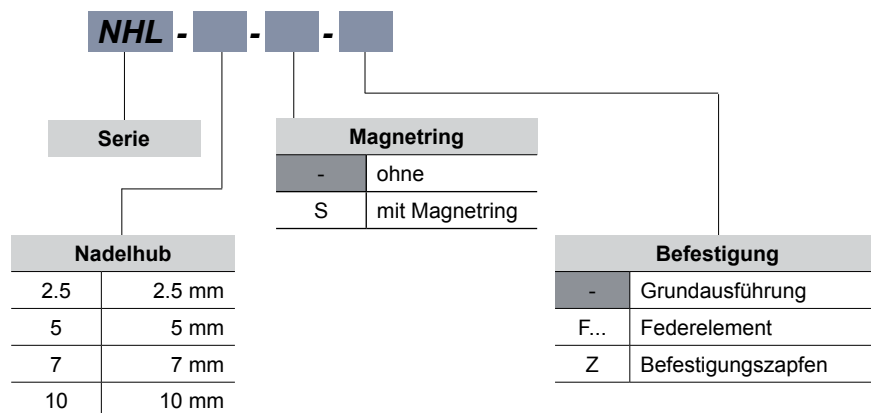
NHL - - -

Serie

Magnetring

| - | ohne |
|---|---|
| S | mit Magnetring |

Nadelhub

| 2.5 | 2.5 mm |
|---|---|
| 5 | 5 mm |
| 7 | 7 mm |
| 10 | 10 mm |

Befestigung

| - | Grundausführung |
|---|---|
| F... | Federelement |
| Z | Befestigungszapfen |